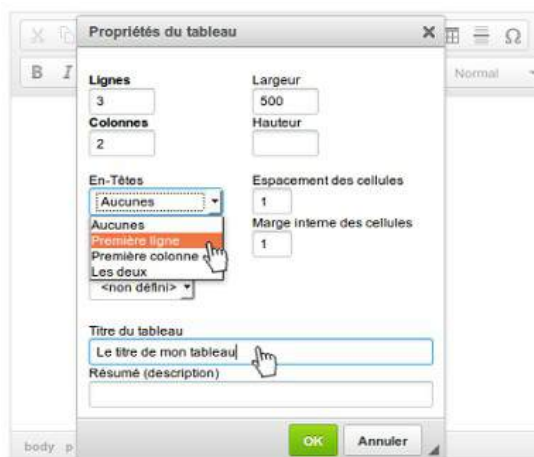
Propriétés du tableau ×

B I

Normal

Lignes
3
Colonnes
2

Largeur
500
Hauteur

En-Têtes
Aucunes
Aucunes
Première ligne
Première colonne
Les deux

Espacement des cellules
1
Marge interne des cellules
1

<non défini>

Titre du tableau
Le titre de mon tableau
Résumé (description)

body p

OK
Annuler